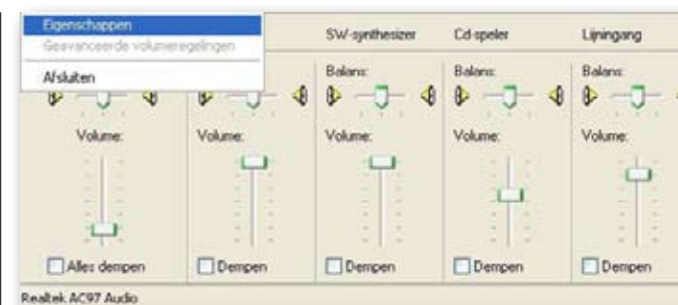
Eigenschappen
Geavanceerde volumeregelingen
Afsluiten

SW-synthesizer
Cd-speler
Lijningang

Balans:
Balans:
Balans:

Volume:
Volume:
Volume:
Volume:
Volume:

Alles dempen
Dempen
Dempen
Dempen
Dempen

Realtek AC97 Audio